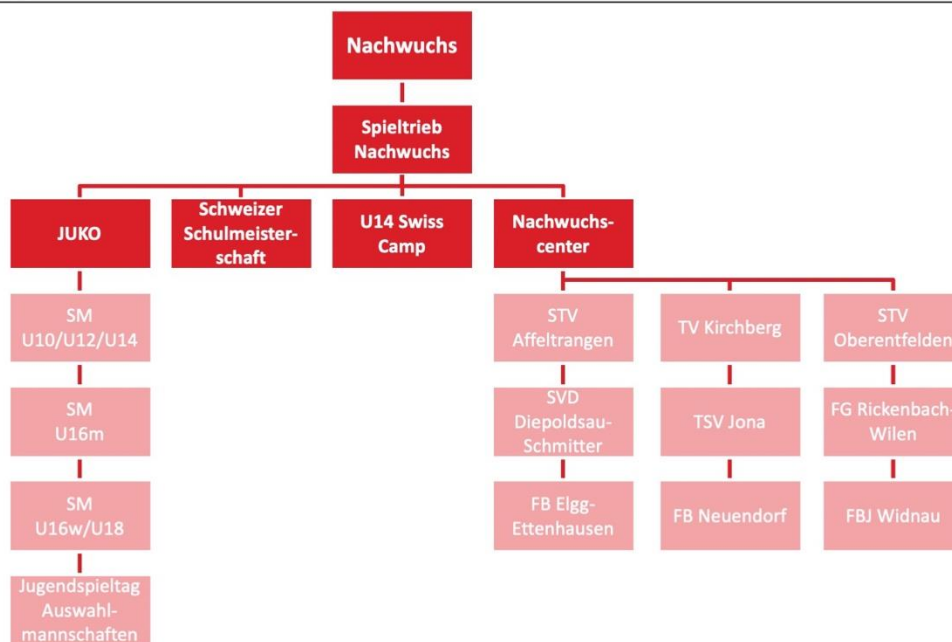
Nachwuchs

Spieltrieb Nachwuchs

JUKO

Schweizer Schulmeisterschaft

U14 Swiss Camp

Nachwuchscenter

SM U10/U12/U14

SM U16m

SM U16w/U18

Jugendspieltag Auswahlmannschaften

STV Affeltrangen

SVD Diepoldsau-Schmitter

FB Elgg-Ettenhausen

TV Kirchberg

TSV Jona

FB Neuendorf

STV Oberentfelden

FG Rickenbach-Wilen

FBJ Widnau